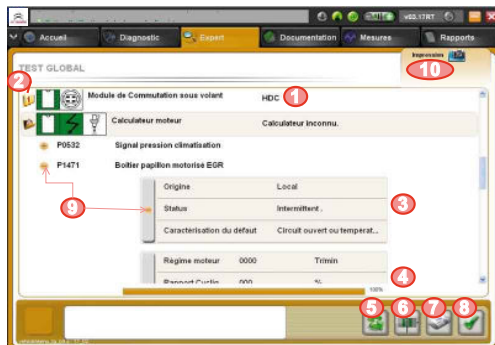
v60.17RT

Accueil
Diagnostic
Expert
Documentation
Mesures
Rapports

TEST GLOBAL
Impression
10
2
Module de Commutation sous volant
HDC
1
Calculateur moteur
Calculateur inconnu.
P0532
Signal pression climatisation
P1471
Boitier papillon motorisé EGR
Origine
Local
9
Status
Intermittent .
3
Caractérisation du défaut
Circuit ouvert ou temperat...
Régime moteur
0000
Tr/min
4
Rapport Cyclic
000
%
100%
5
6
7
8